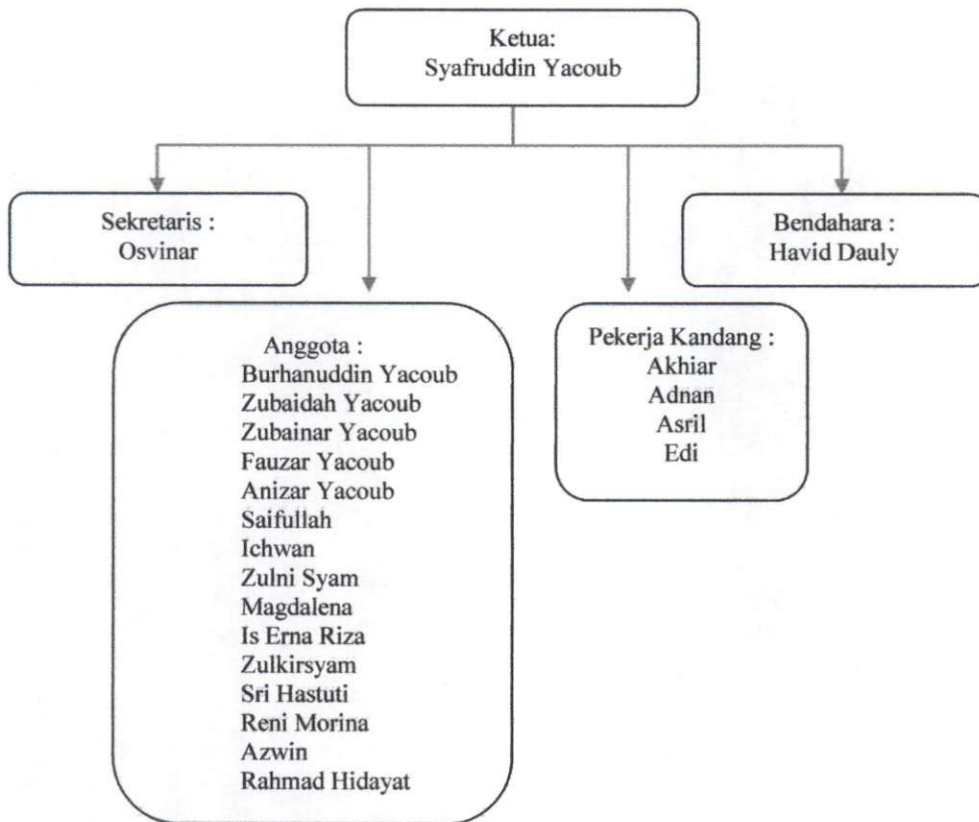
Ketua:
Syafruddin Yacoub

Sekretaris :
Osvinar

Bendahara :
Havid Dauly

Anggota :
Burhanuddin Yacoub
Zubaidah Yacoub
Zubainar Yacoub
Fauzar Yacoub
Anizar Yacoub
Saifullah
Ichwan
Zulni Syam
Magdalena
Is Erna Riza
Zulkirsyam
Sri Hastuti
Reni Morina
Azwin
Rahmad Hidayat

Pekerja Kandang :
Akhiar
Adnan
Asril
Edi